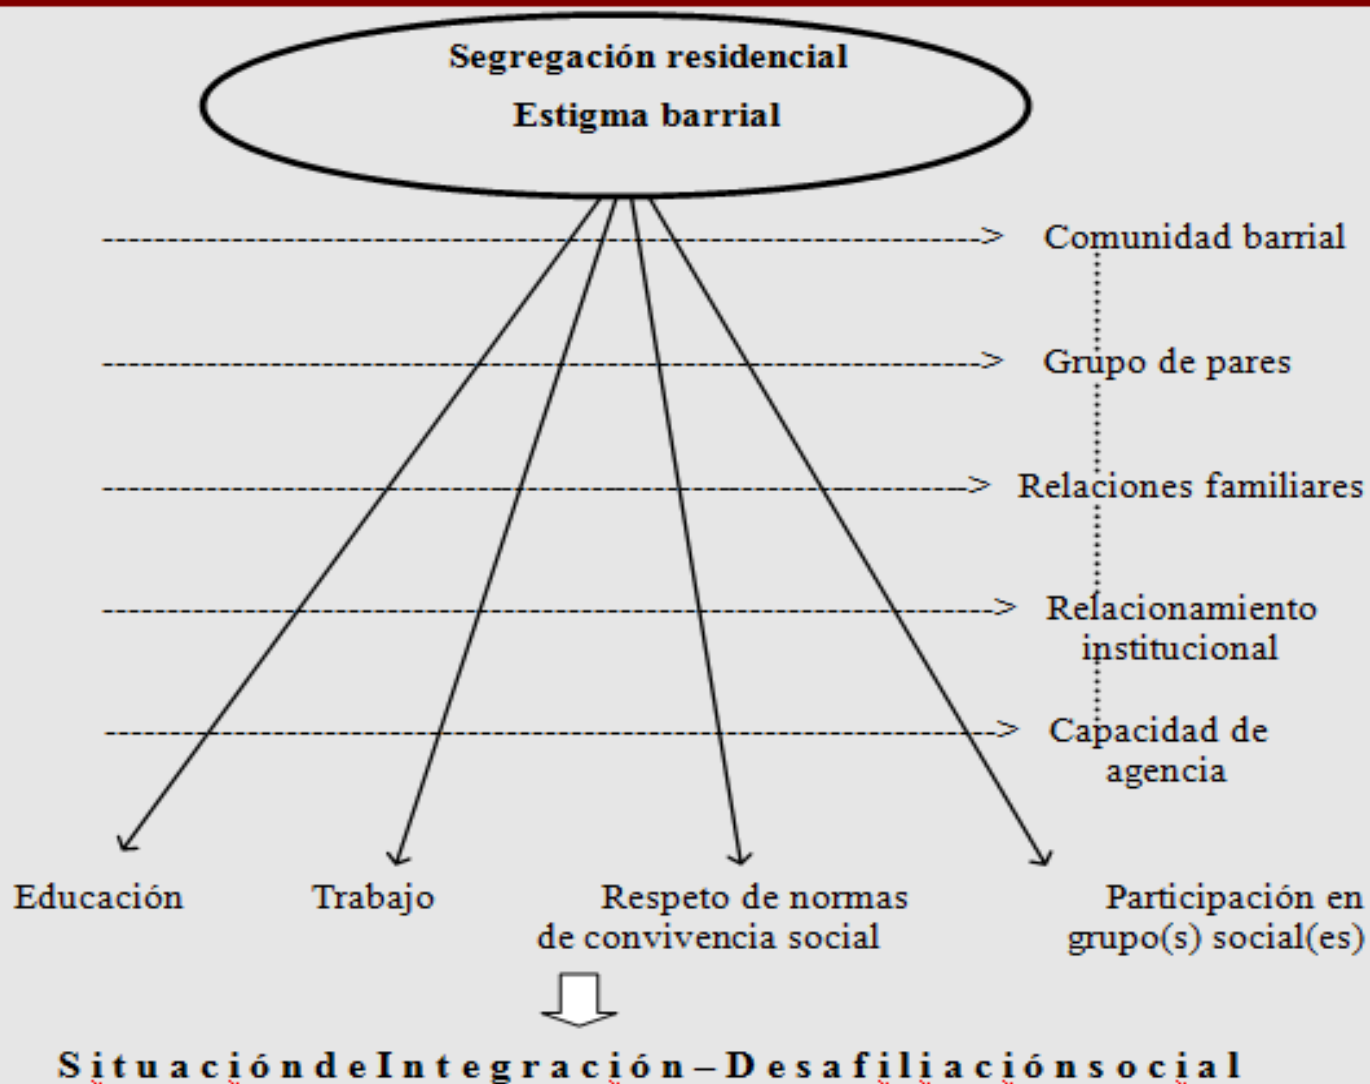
Segregación residencial
Estigma barrial

Comunidad barrial

Grupo de pares

Relaciones familiares

Relacionamiento institucional

Capacidad de agencia

Educación

Trabajo

Respeto de normas de convivencia social

Participación en grupo(s) social(es)

SituacióndeIntegración – Desafiliaciónsocial